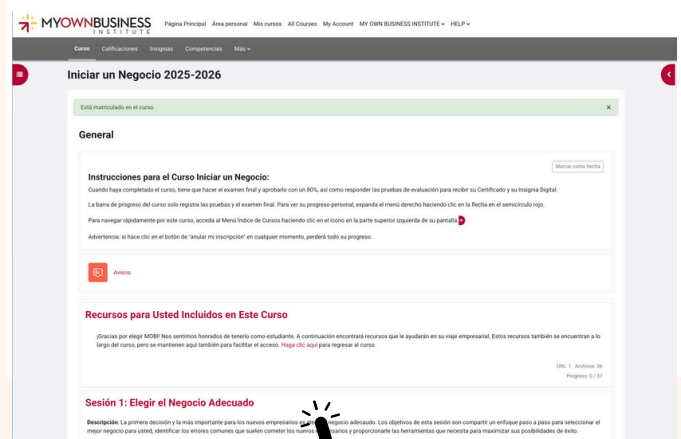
MYOWNBUSINESS INSTITUTE

Página Principal Área personal Mis cursos All Courses My Account MY OWN BUSINESS INSTITUTE HELP

Curso Calificaciones Insignias Competencias Más

Iniciar un Negocio 2025-2026

Está matriculado en el curso.

×

General

Marcar como hecha

Instrucciones para el Curso Iniciar un Negocio:

Cuando haya completado el curso, tiene que hacer el examen final y aprobarlo con un 80%, así como responder las pruebas de evaluación para recibir su Certificado y su Insignia Digital.

La barra de progreso del curso solo registra las pruebas y el examen final. Para ver su progreso personal, expanda el menú derecho haciendo clic en la flecha en el semicírculo rojo.

Para navegar rápidamente por este curso, acceda al Menú Índice de Cursos haciendo clic en el ícono en la parte superior izquierda de su pantalla.

Advertencia: si hace clic en el botón de "anular mi inscripción" en cualquier momento, perderá todo su progreso.

Avisos

Recursos para Usted Incluidos en Este Curso

¡Gracias por elegir MOBI! Nos sentimos honrados de tenerlo como estudiante. A continuación encontrará recursos que le ayudarán en su viaje empresarial. Estos recursos también se encuentran a lo largo del curso, pero se mantienen aquí también para facilitar el acceso. Haga clic aquí para regresar al curso.

URL: 1 Archivos: 36

Progreso: 0 / 37

Sesión 1: Elegir el Negocio Adecuado

Descripción: La primera decisión y la más importante para los nuevos empresarios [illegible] adecuado. Los objetivos de esta sesión son compartir un enfoque paso a paso para seleccionar el mejor negocio para usted, identificar los errores comunes que suelen cometer los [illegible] y proporcionarle las herramientas que necesita para maximizar sus posibilidades de éxito.